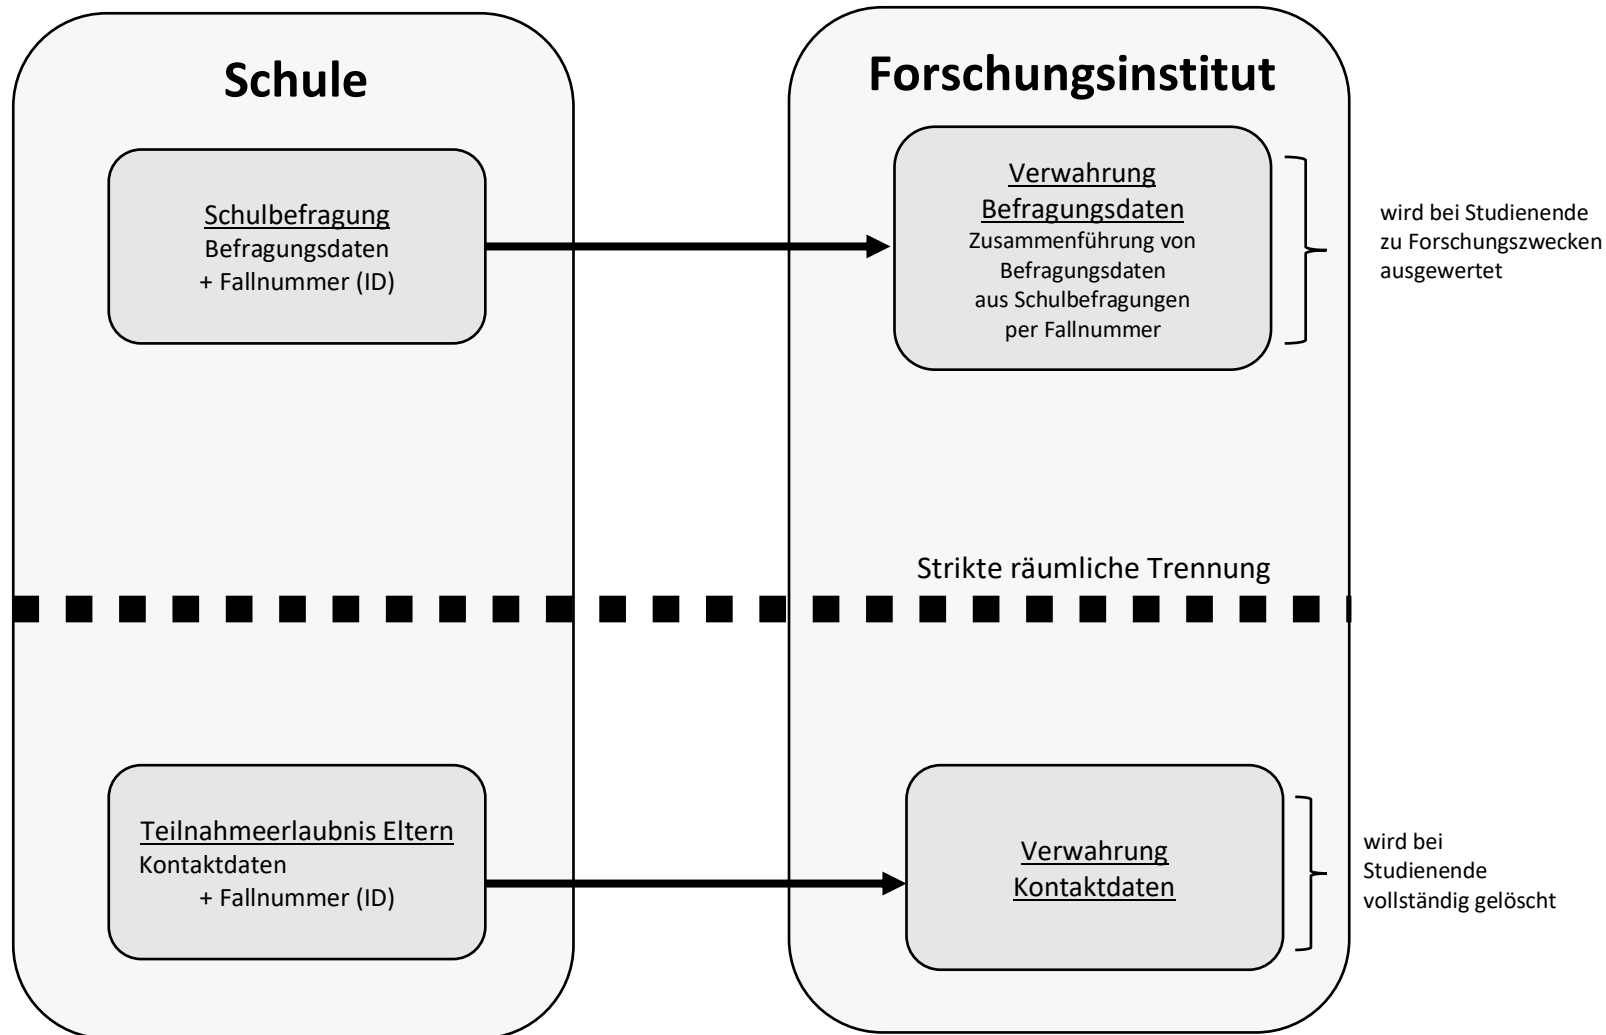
Schule

Forschungsinstitut

Schulbefragung
Befragungsdaten
+ Fallnummer (ID)

Verwahrung
Befragungsdaten
Zusammenführung von Befragungsdaten aus Schulbefragungen per Fallnummer

wird bei Studienende zu Forschungszwecken ausgewertet

Strikte räumliche Trennung

Teilnahmeerlaubnis Eltern
Kontaktdaten
+ Fallnummer (ID)

Verwahrung
Kontaktdaten

wird bei Studienende vollständig gelöscht